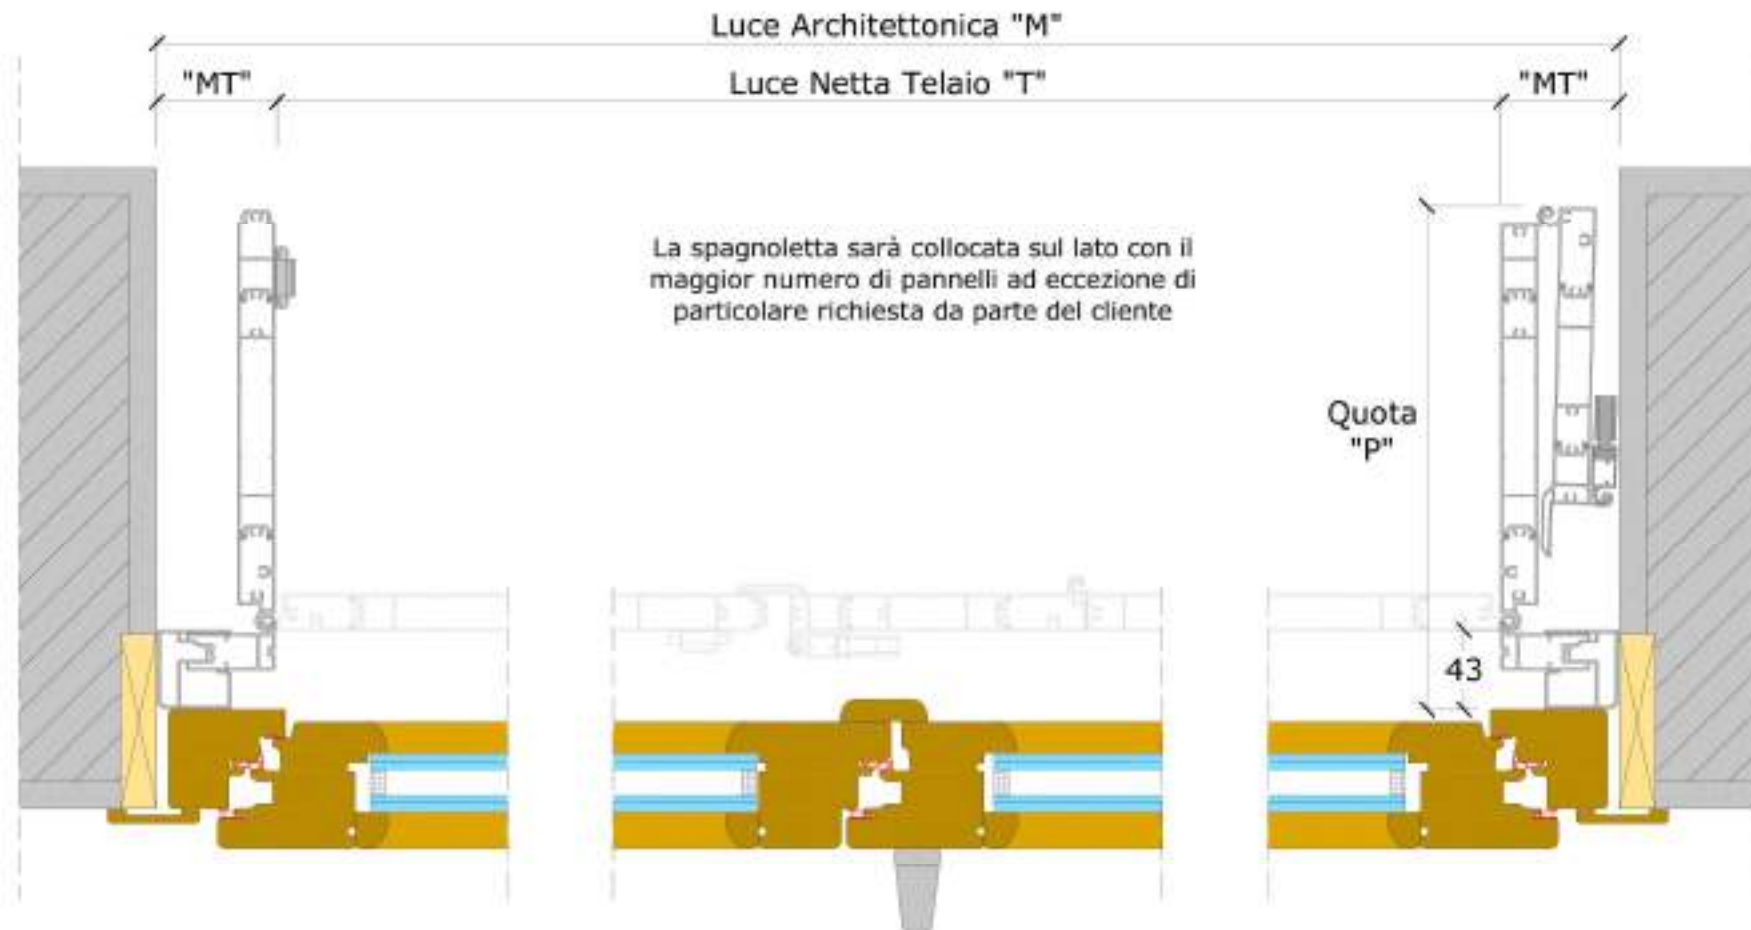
Luce Architettonica "M"

"MT"

Luce Netta Telaio "T"

"MT"

La spagnoletta sarà collocata sul lato con il maggior numero di pannelli ad eccezione di particolare richiesta da parte del cliente

Quota "P"

43